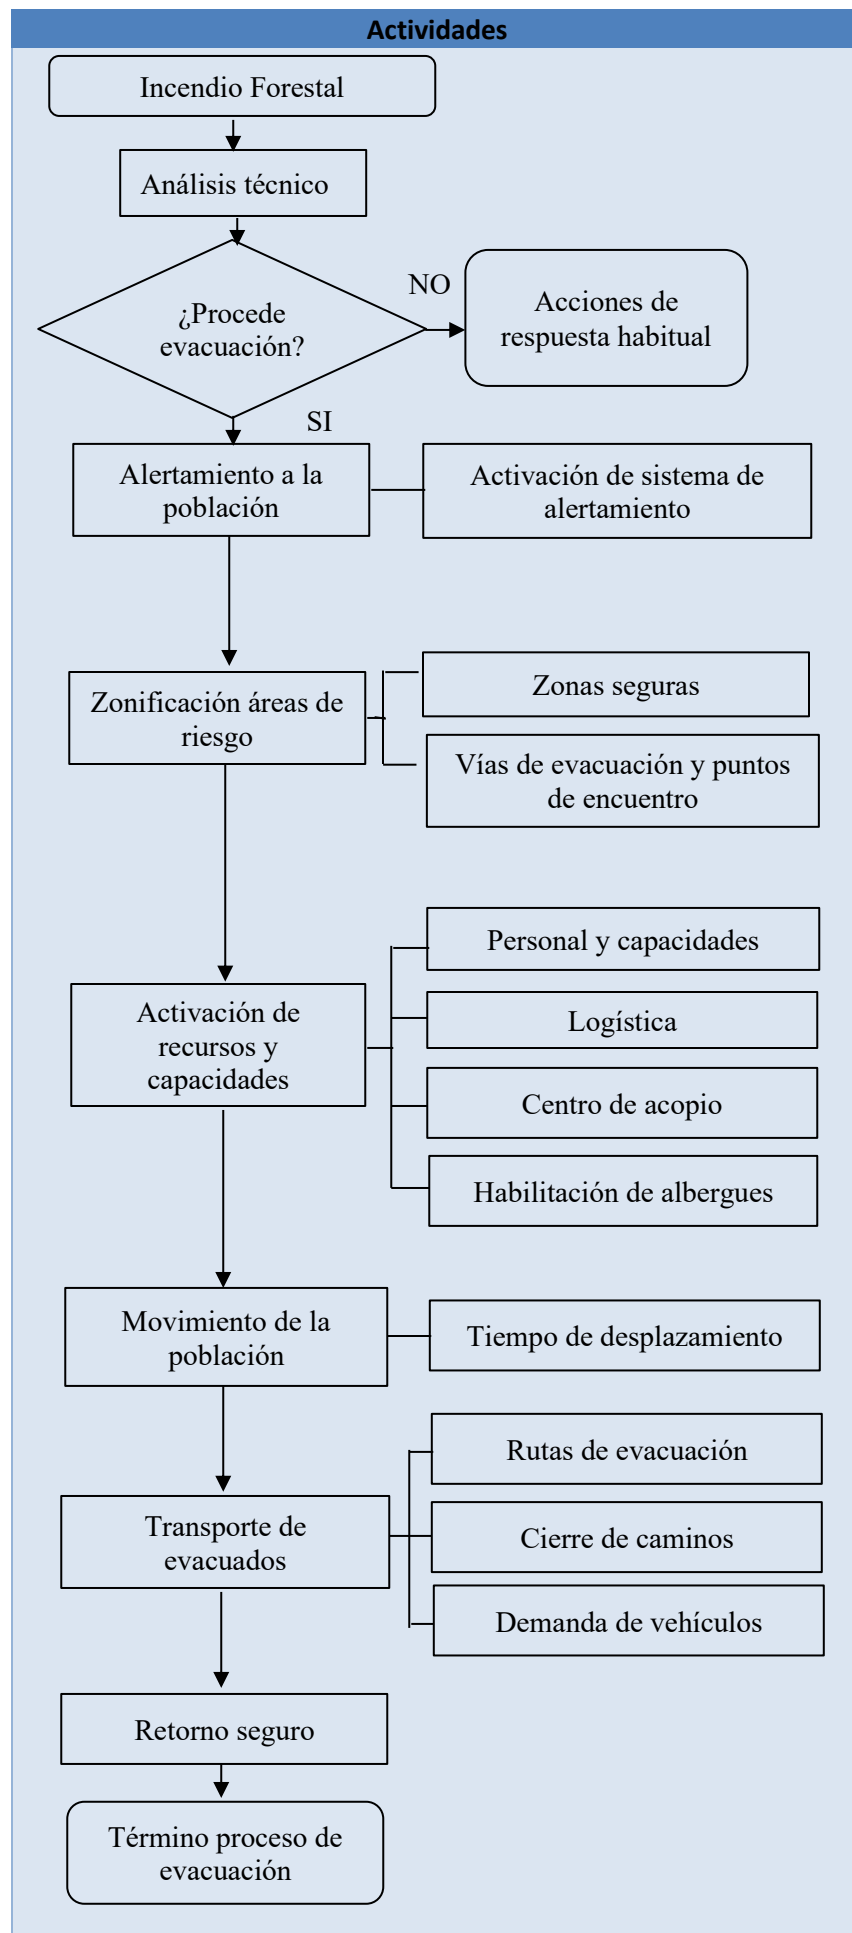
Actividades

Incendio Forestal

Análisis técnico

¿Procede evacuación?

NO

Acciones de respuesta habitual

SI

Alertamiento a la población

Activación de sistema de alertamiento

Zonificación áreas de riesgo

Zonas seguras

Vías de evacuación y puntos de encuentro

Activación de recursos y capacidades

Personal y capacidades

Logística

Centro de acopio

Habilitación de albergues

Movimiento de la población

Tiempo de desplazamiento

Transporte de evacuados

Rutas de evacuación

Cierre de caminos

Demanda de vehículos

Retorno seguro

Término proceso de evacuación